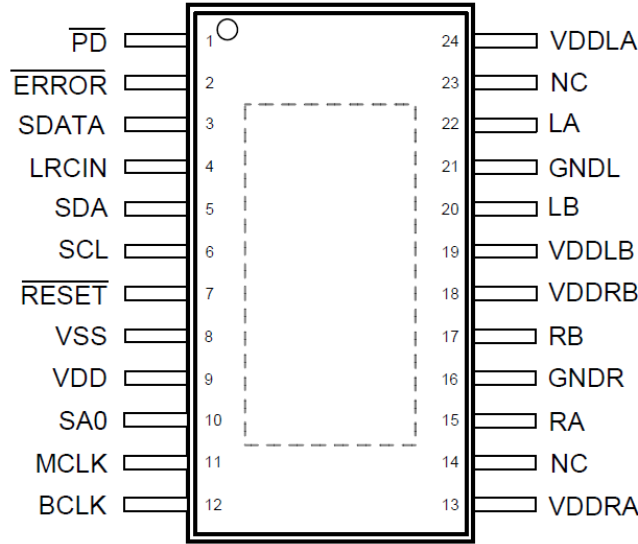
$\overline{PD}$ 1
$\overline{ERROR}$ 2
SDATA 3
LRCIN 4
SDA 5
SCL 6
$\overline{RESET}$ 7
VSS 8
VDD 9
SA0 10
MCLK 11
BCLK 12

24 VDDLA
23 NC
22 LA
21 GNDL
20 LB
19 VDDLB
18 VDDRB
17 RB
16 GNDR
15 RA
14 NC
13 VDDRA